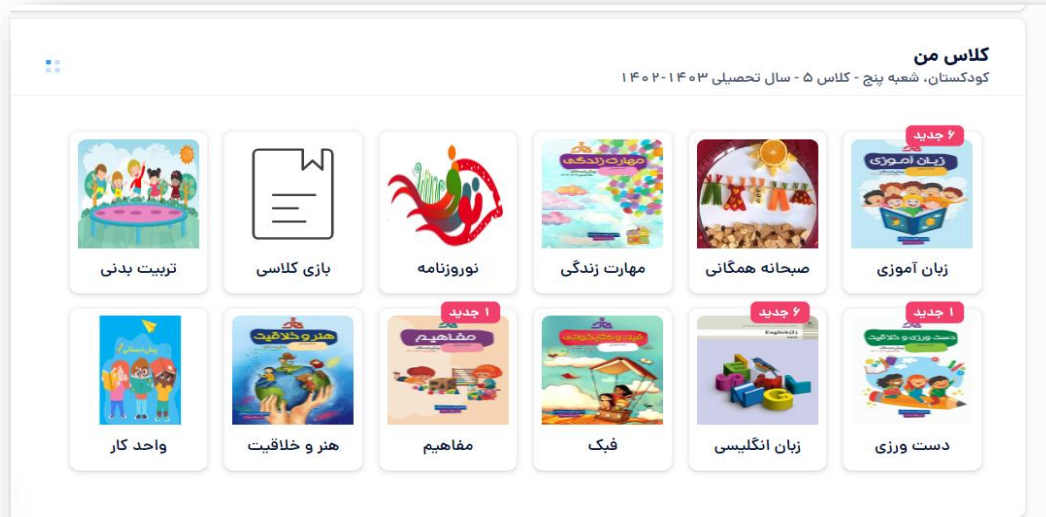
کلاس من
کودکستان، شعبه پنج - کلاس ۵ - سال تحصیلی ۱۴۰۳-۱۴۰۲

۶ جدید
زبان آموزی
زبان آموزی

صبحانه همگانی

مهارت زندگی
مهارت زندگی

نوروزنامه

بازی کلاسی

تربیت بدنی

۱ جدید
دست ورزی و خلاقیت
دست ورزی

۶ جدید
English
زبان انگلیسی

فبک

۱ جدید
مفاهیم
مفاهیم

هنر و خلاقیت
هنر و خلاقیت

واحد کار